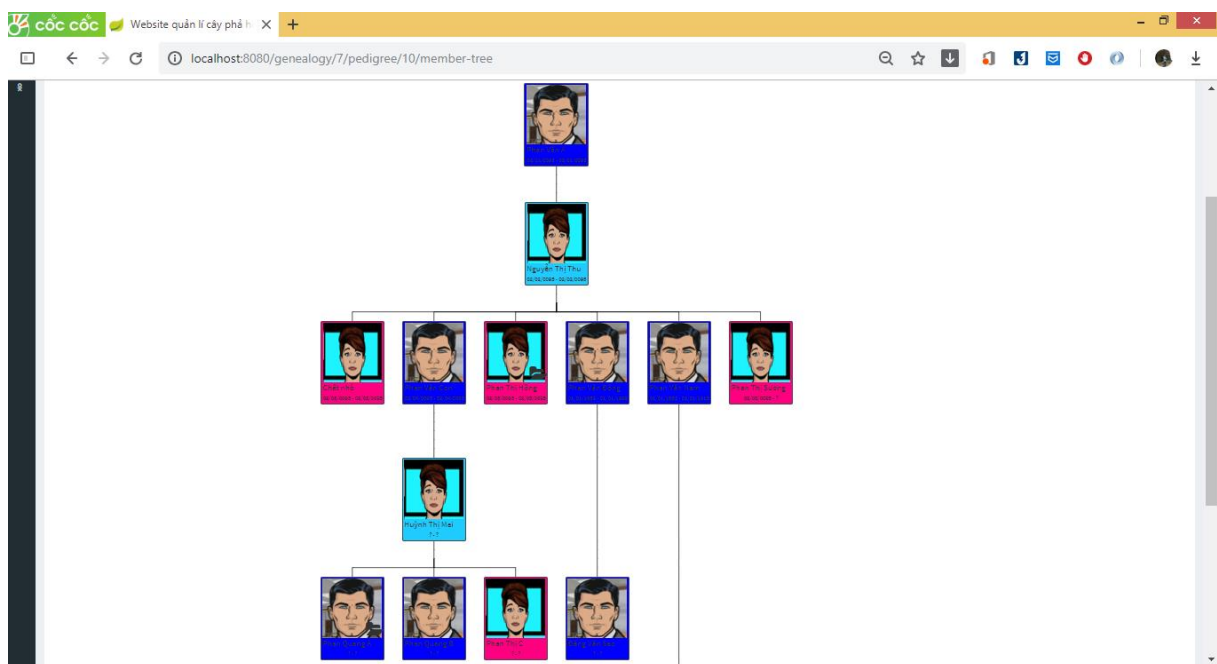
cốc cốc
Website quản lí cây phả h
localhost:8080/genealogy/7/pedigree/10/member-tree

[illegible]

Nguyễn Thị Thu
02/02/2000 - 02/02/2000

Chất Hảo
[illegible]

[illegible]

Phan Thị Hồng
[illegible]

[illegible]

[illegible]

Phan Thị Sương
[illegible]

Huỳnh Thị Mai
?-?

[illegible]

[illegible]

Phan Thị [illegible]

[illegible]